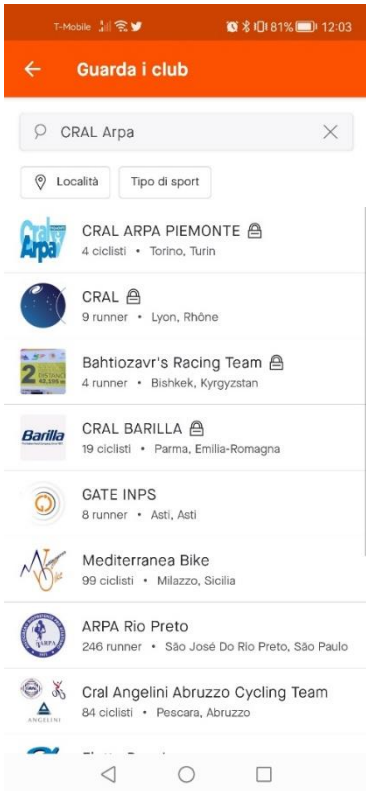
T-Mobile 81% 12:03

Guarda i club

CRAL Arpa

Località

Tipo di sport

Cral Arpa

CRAL ARPA PIEMONTE
4 ciclisti • Torino, Turin

CRAL
9 runner • Lyon, Rhône

Bahtiozavr's Racing Team
4 runner • Bishkek, Kyrgyzstan

Barilla

CRAL BARILLA
19 ciclisti • Parma, Emilia-Romagna

GATE INPS
8 runner • Asti, Asti

Mediterranea Bike
99 ciclisti • Milazzo, Sicilia

ARPA Rio Preto
246 runner • São José Do Rio Preto, São Paulo

ANGELINI

Cral Angelini Abruzzo Cycling Team
84 ciclisti • Pescara, Abruzzo

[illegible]